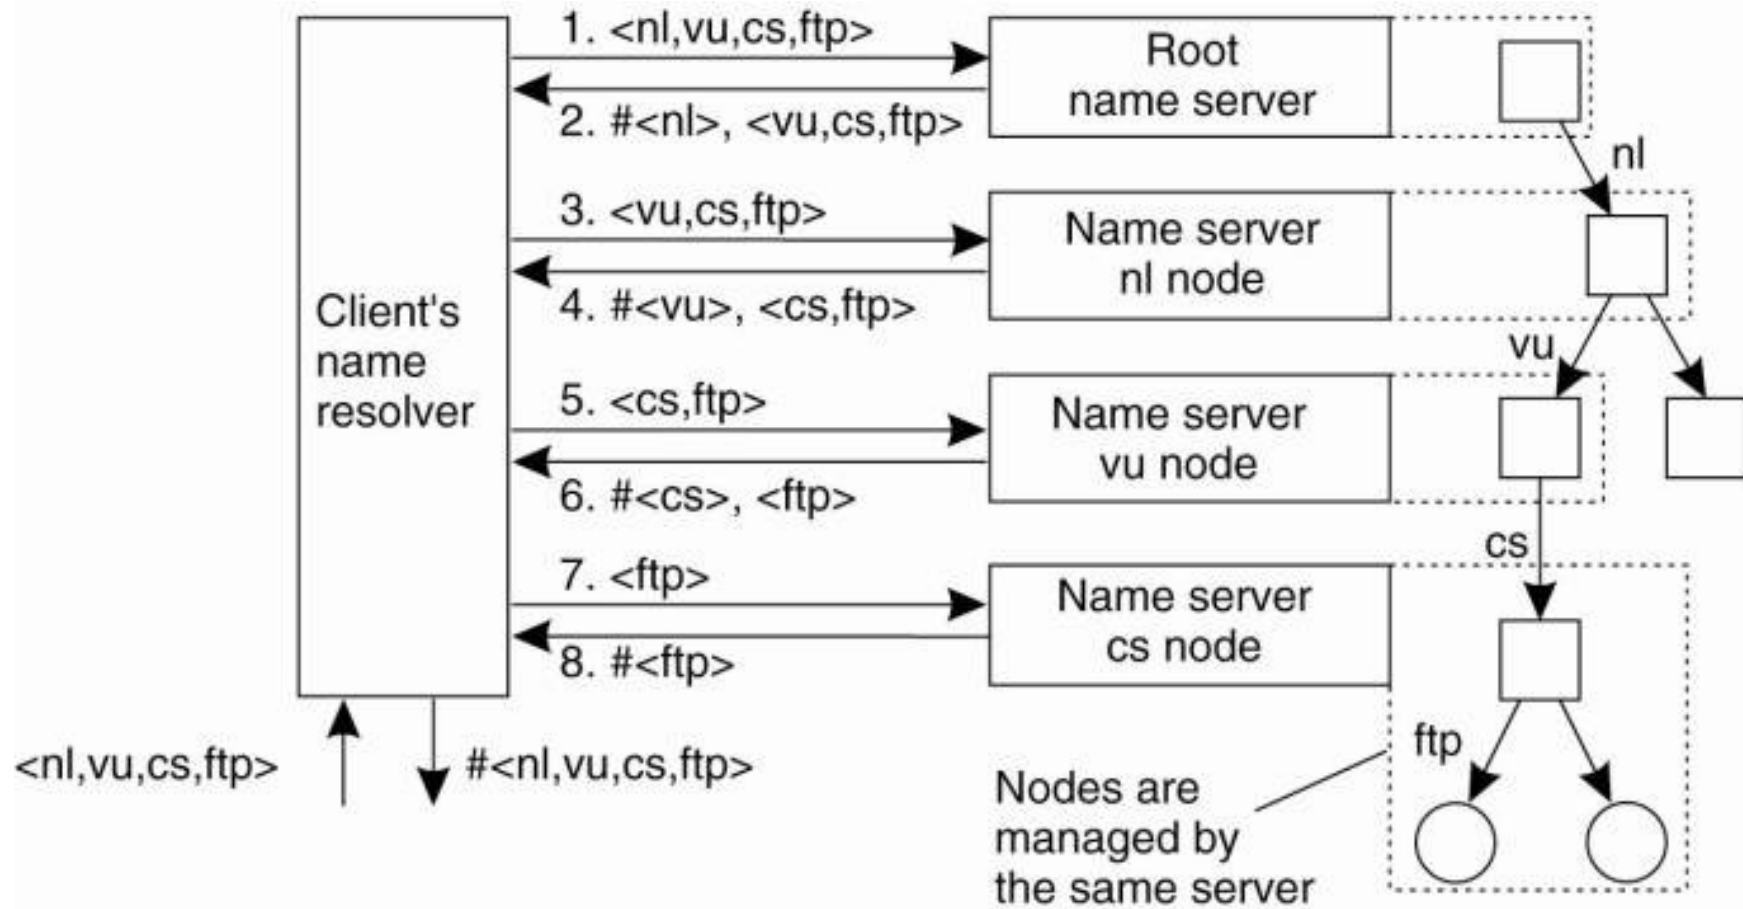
Client's name resolver

1. <nl,vu,cs,ftp>

2. #<nl>, <vu,cs,ftp>

Root name server

3. <vu,cs,ftp>

4. #<vu>, <cs,ftp>

Name server nl node

5. <cs,ftp>

6. #<cs>, <ftp>

Name server vu node

7. <ftp>

8. #<ftp>

Name server cs node

nl

vu

cs

ftp

<nl,vu,cs,ftp>

#<nl,vu,cs,ftp>

Nodes are managed by the same server